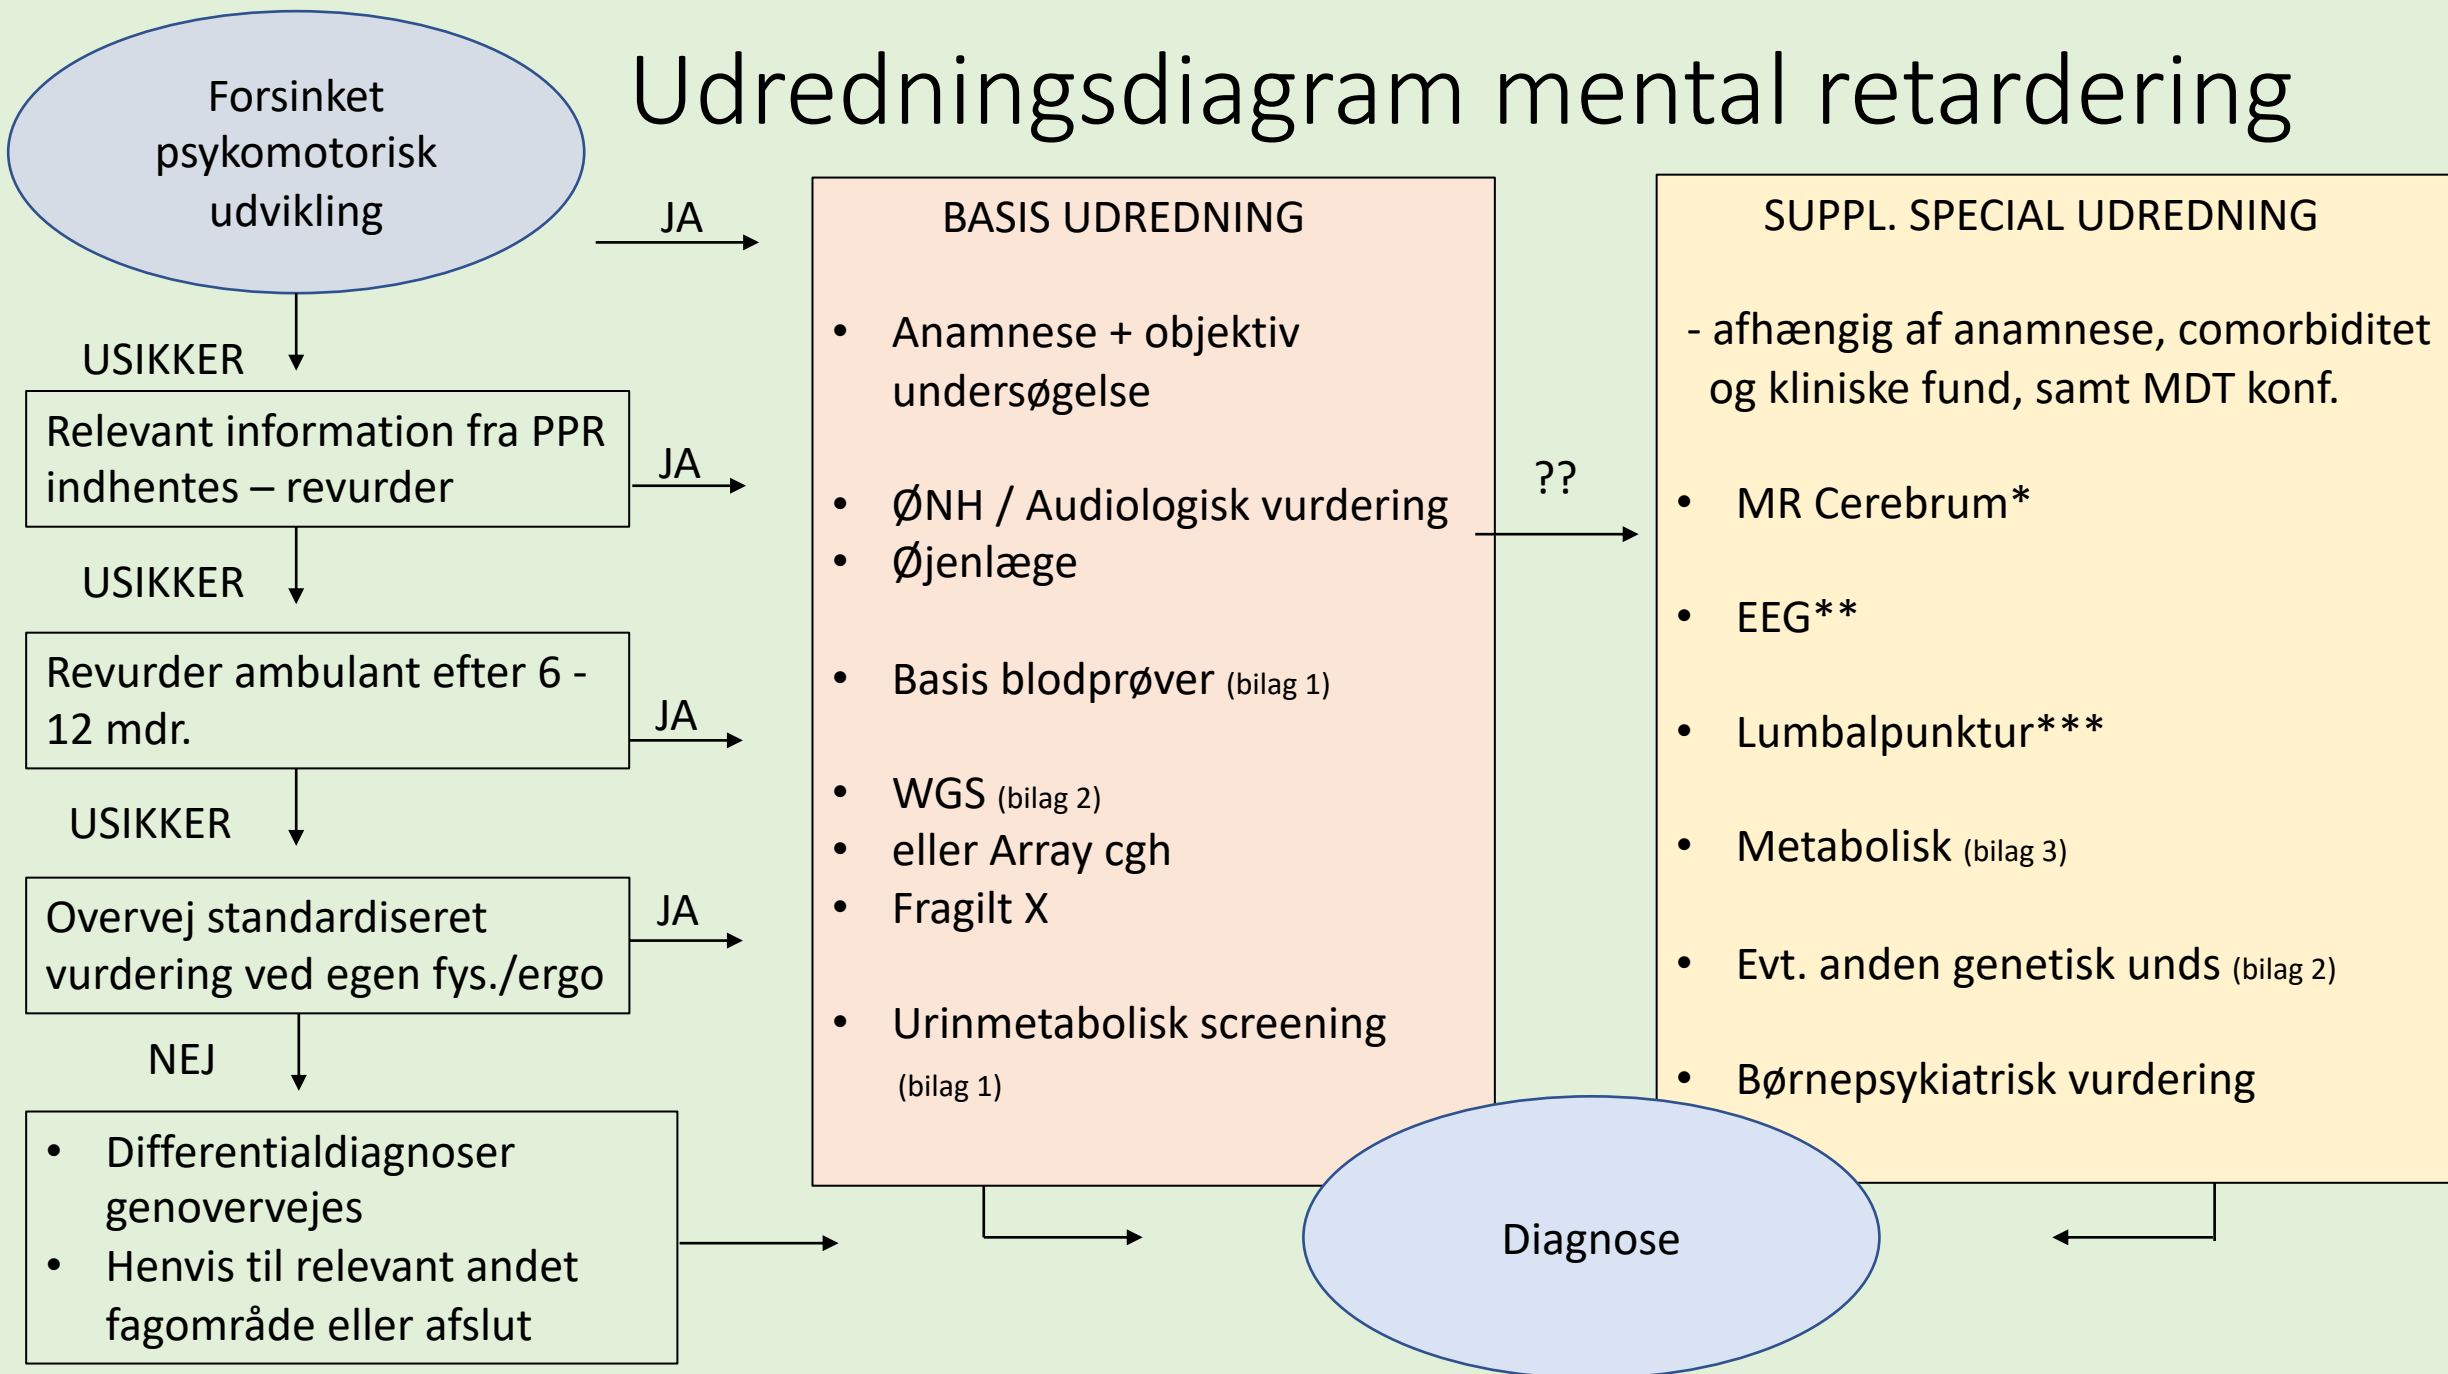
Udredningsdiagram mental retardering

Forsinket psykomotorisk udvikling

JA

USIKKER

Relevant information fra PPR indhentes – revurder

JA

USIKKER

Revurder ambulant efter 6 - 12 mdr.

JA

USIKKER

Overvej standardiseret vurdering ved egen fys./ergo

JA

NEJ

- Differentialdiagnoser genovervejes
- Henvis til relevant andet fagområde eller afslut

BASIS UDREDNING

- Anamnese + objektiv undersøgelse
- ØNH / Audiologisk vurdering
- Øjenlæge
- Basis blodprøver (bilag 1)
- WGS (bilag 2)
- eller Array cgh
- Fragilt X
- Urinmetabolisk screening (bilag 1)

??

SUPPL. SPECIAL UDREDNING

- afhængig af anamnese, comorbiditet og kliniske fund, samt MDT konf.

- MR Cerebrum*
- EEG**
- Lumbalpunktur***
- Metabolisk (bilag 3)
- Evt. anden genetisk unds (bilag 2)
- Børnepsykiatrisk vurdering

Diagnose